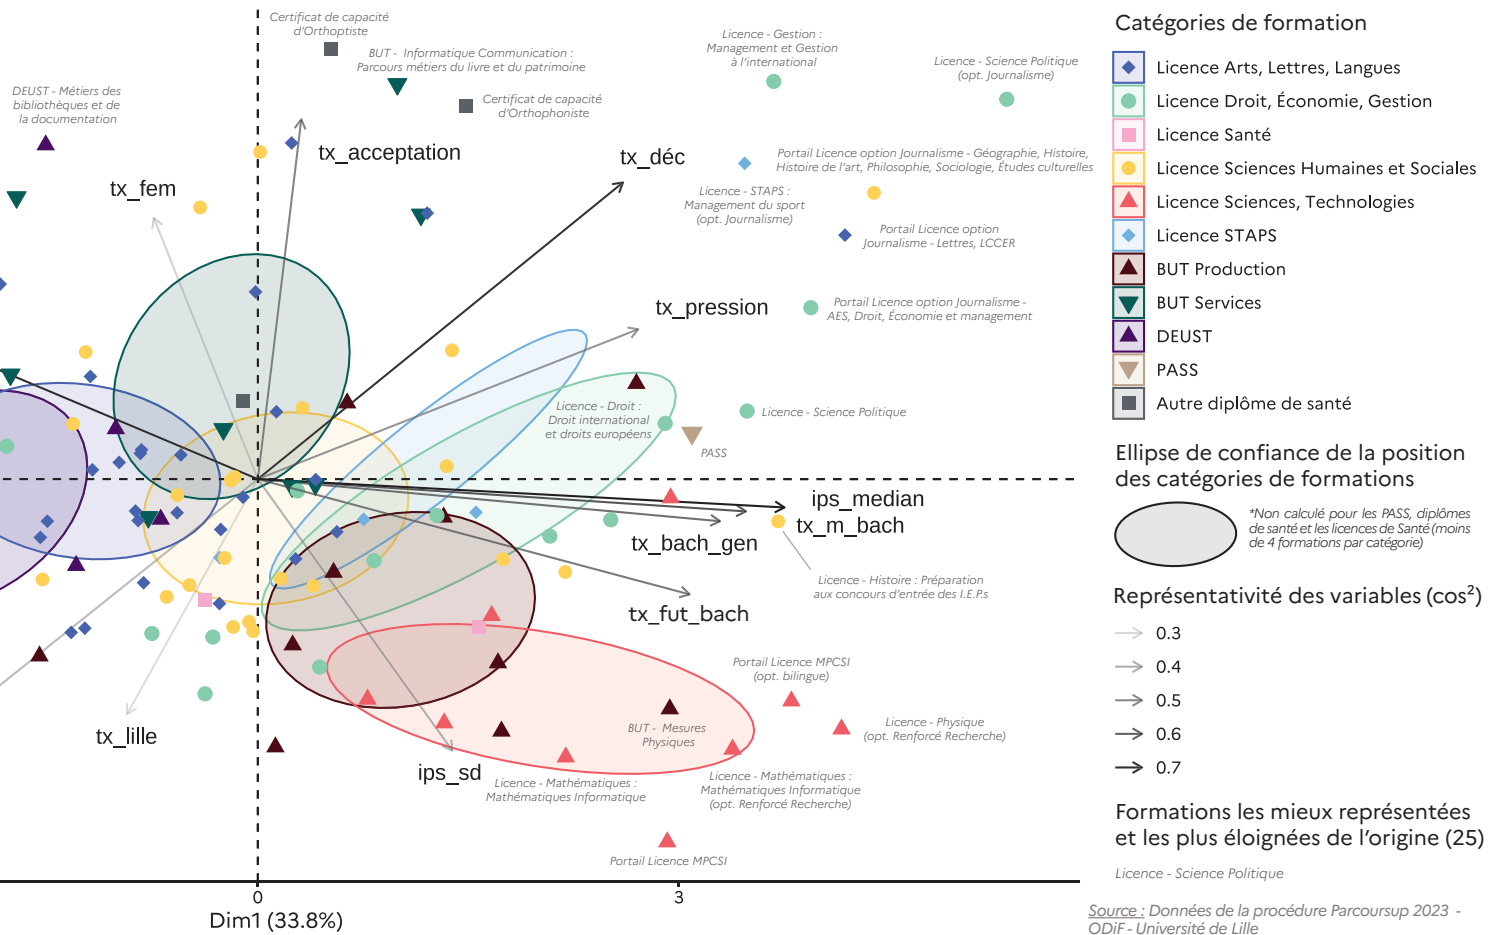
Certificat de capacité d'Orthoptiste

BUT - Informatique Communication : Parcours métiers du livre et du patrimoine

Licence - Gestion : Management et Gestion à l'international

Licence - Science Politique (opt. Journalisme)

DEUST - Métiers des bibliothèques et de la documentation

Certificat de capacité d'Orthophoniste

tx_acceptation

tx_déc

tx_fem

Portail Licence option Journalisme - Géographie, Histoire, Histoire de l'art, Philosophie, Sociologie, Études culturelles

Licence - STAPS : Management du sport (opt. Journalisme)

Portail Licence option Journalisme - Lettres, LCCER

tx_pression

Portail Licence option Journalisme - AES, Droit, Économie et management

Licence - Droit : Droit international et droits européens

Licence - Science Politique

PASS

ips_median

tx_m_bach

tx_bach_gen

Licence - Histoire : Préparation aux concours d'entrée des I.E.P.s

tx_fut_bach

Portail Licence MPCSI (opt. bilingue)

tx_lille

BUT - Mesures Physiques

Licence - Physique (opt. Renforcé Recherche)

ips_sd

Licence - Mathématiques : Mathématiques Informatique

Licence - Mathématiques : Mathématiques Informatique (opt. Renforcé Recherche)

Portail Licence MPCSI

0

3

Dim1 (33.8%)

Catégories de formation

Licence Arts, Lettres, Langues
Licence Droit, Économie, Gestion
Licence Santé
Licence Sciences Humaines et Sociales
Licence Sciences, Technologies
Licence STAPS
BUT Production
BUT Services
DEUST
PASS
Autre diplôme de santé

Ellipse de confiance de la position des catégories de formations

*Non calculé pour les PASS, diplômes de santé et les licences de Santé (moins de 4 formations par catégorie)

Représentativité des variables ($\cos^2$)

0.3
0.4
0.5
0.6
0.7

Formations les mieux représentées et les plus éloignées de l'origine (25)

Licence - Science Politique

Source : Données de la procédure Parcoursup 2023 - ODiF - Université de Lille